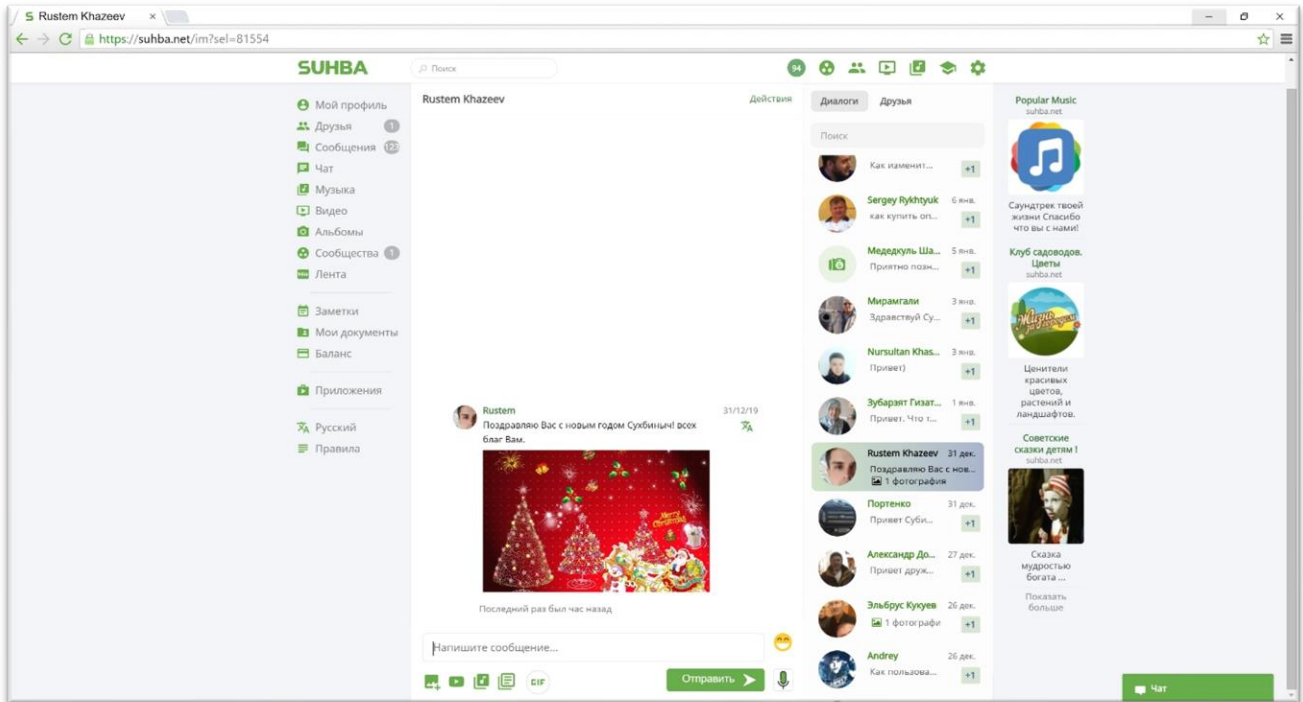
Rustem Khazeev
https://suhba.net/im?sel=81554

SUHBA
Поиск
94

Мой профиль
Друзья 1
Сообщения 123
Чат
Музыка
Видео
Альбомы
Сообщества 1
Лента
Заметки
Мои документы
Баланс
Приложения
Русский
Правила

Rustem Khazeev
Действия

Rustem
31/12/19
Поздравляю Вас с новым годом Сухбиныч! всех благ Вам.
Merry Christmas
Последний раз был час назад

Напишите сообщение...
GIF
Отправить

Диалоги
Друзья
Поиск
Как изменит... +1
Sergey Rykhtyuk 6 янв. как купить оп... +1
Медедкуль Ша... 5 янв. Приятно позн... +1
Мирамгали 3 янв. Здравствуй Су... +1
Nursultan Khas... 3 янв. Привет) +1
Зубарзят Гизат... 1 янв. Привет. Что т... +1
Rustem Khazeev 31 дек. Поздравляю Вас с нов... 1 фотография
Портенко 31 дек. Привет Субі... +1
Александр До... 27 дек. Привет друж... +1
Эльбрус Кукуев 26 дек. 1 фотографи +1
Andrey 26 янв. Как пользова... +1

Popular Music
suhba.net
Саундтрек твоей жизни Спасибо что вы с нами!
Клуб садоводов. Цветы
suhba.net
Жизнь в радость
Ценители красивых цветов, растений и ландшафтов.
Советские сказки детям !
suhba.net
Сказка мудростью богата ...
Показать больше

Чат